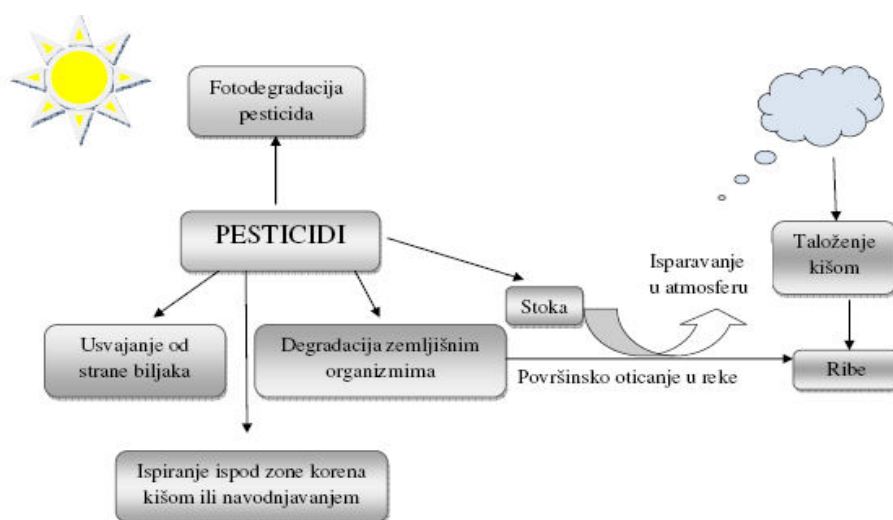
Fotodegradacija pesticida

PESTICIDI

Taloženje kišom

Isparavanje u atmosferu

Stoka

Usvajanje od strane biljaka

Degradacija zemljišnim organizmima

Površinsko oticanje u reke

Ribe

Ispiranje ispod zone korena kišom ili navodnjavanjem